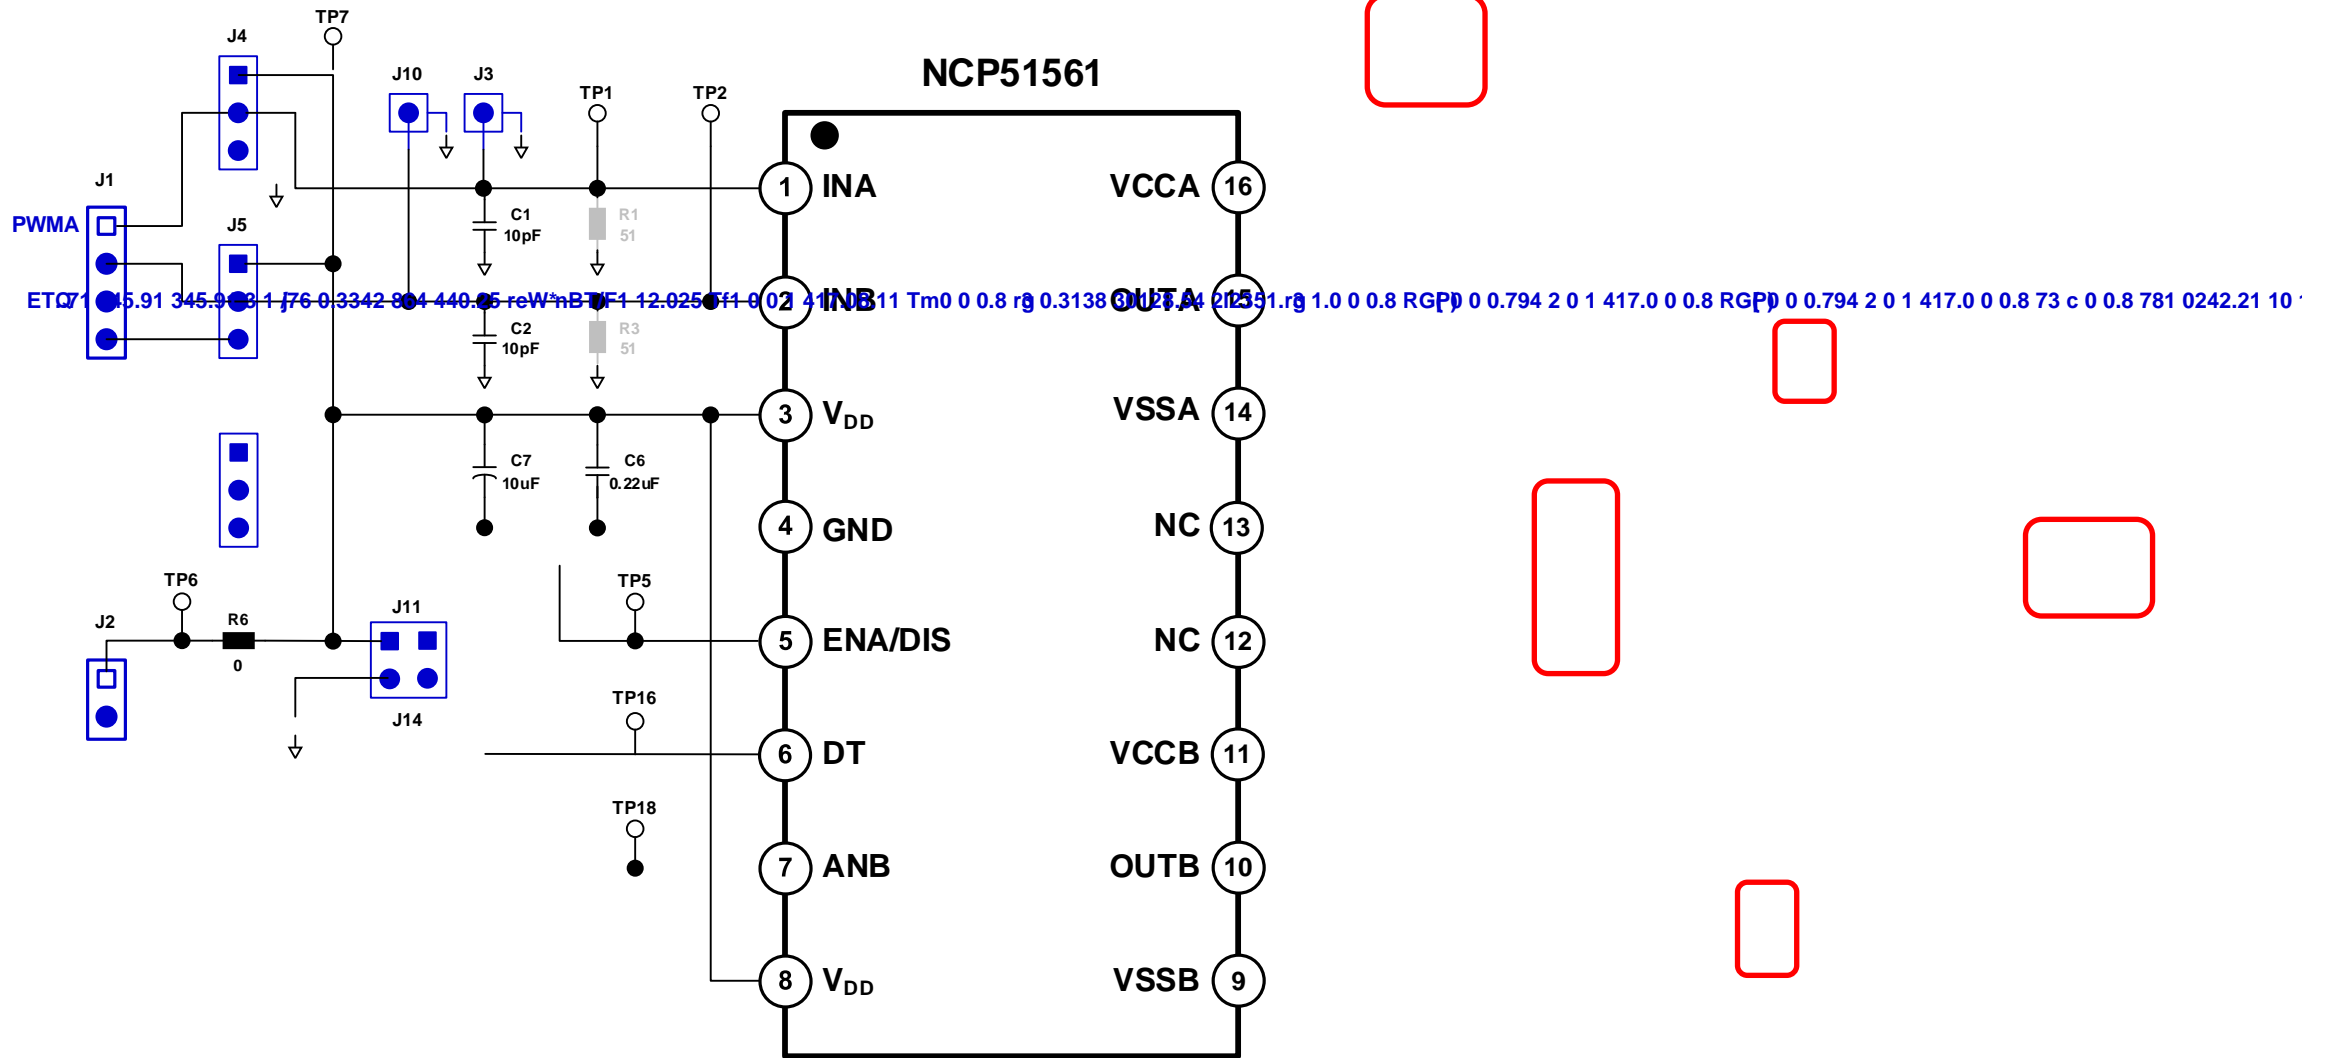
TP7
J4
J10
J3
TP1
TP2
NCP51561
J1
PWMA
J5
C1
10pF
R1
51
ETQ71 345.91 345.918 1 j76 0.3342 804 440.05 reW*nBT/F1 12.025 Tf1 0 0 1 417.0511 Tm0 0 0.8 rg 0.3138 301 28.84 212551.rg 1.0 0 0.8 RGP0 0 0.794 2 0 1 417.0 0 0.8 RGP0 0 0.794 2 0 1 417.0 0 0.8 73 c 0 0.8 781 0242.21 10
C2
10pF
R3
51
C7
10uF
C6
0.22uF
TP6
J2
R6
0
J11
J14
TP5
TP16
TP18
1 INA
2 INB
3 $V_{DD}$
4 GND
5 ENA/DIS
6 DT
7 ANB
8 $V_{DD}$
VCCA 16
OUTA 15
VSSA 14
NC 13
NC 12
VCCB 11
OUTB 10
VSSB 9